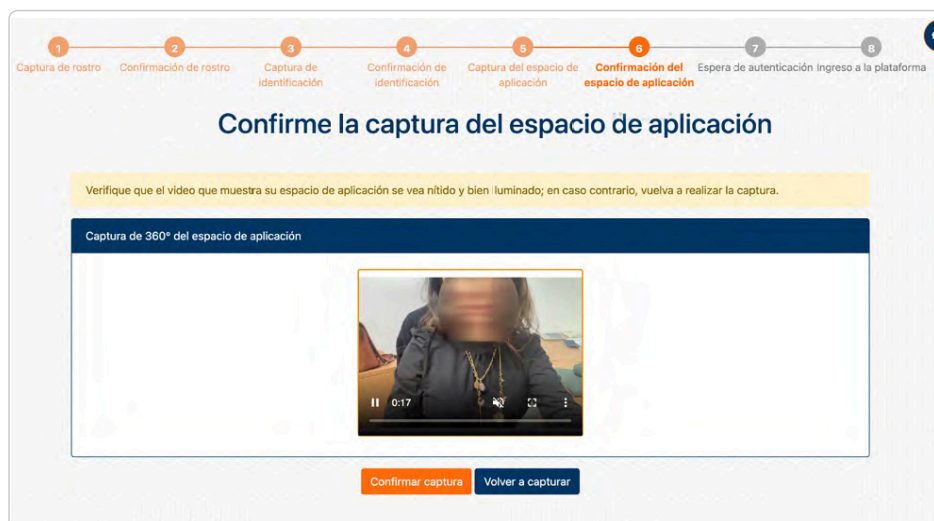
1 Captura de rostro

2 Confirmación de rostro

3 Captura de identificación

4 Confirmación de identificación

5 Captura del espacio de aplicación

6 Confirmación del espacio de aplicación

7 Espera de autenticación

8 Ingreso a la plataforma

Confirme la captura del espacio de aplicación

Verifique que el video que muestra su espacio de aplicación se vea nítido y bien iluminado; en caso contrario, vuelva a realizar la captura.

Captura de 360° del espacio de aplicación

0:17

Confirmar captura

Volver a capturar